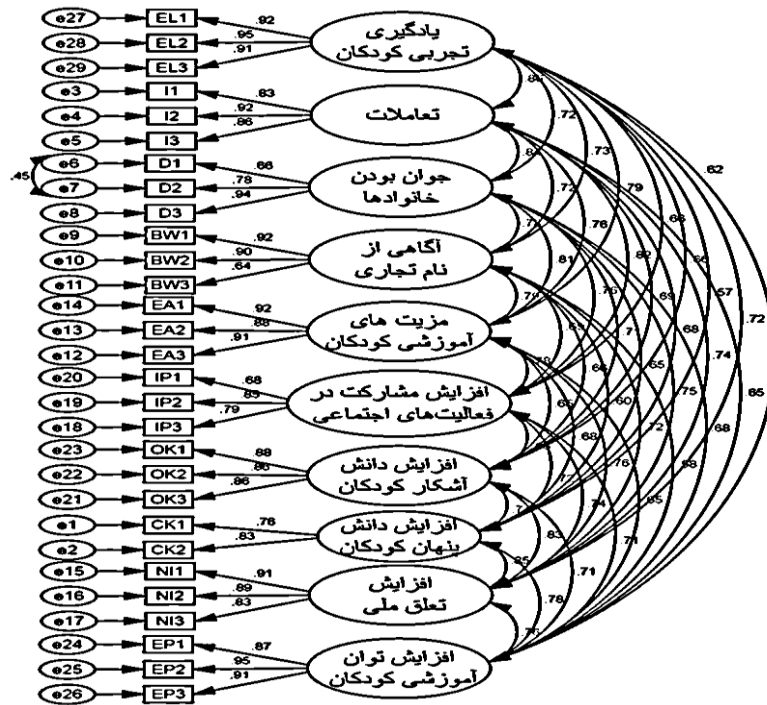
e27 EL1 .92
e28 EL2 .95
e29 EL3 .91
یادگیری تجربی کودکان

e3 I1 .83
e4 I2 .92
e5 I3 .86
تعاملات

.45
e6 D1 .66
e7 D2 .78
e8 D3 .94
جوان بودن خانوادها

e9 BW1 .92
e10 BW2 .90
e11 BW3 .64
آگاهی از نام تجاری

e14 EA1 .92
e13 EA2 .88
e12 EA3 .91
مزیت های آموزشی کودکان

e20 IP1 .68
e19 IP2 .85
e18 IP3 .79
افزایش مشارکت در فعالیت‌های اجتماعی

e23 OK1 .88
e22 OK2 .86
e21 OK3 .86
افزایش دانش آشکار کودکان

e1 CK1 .78
e2 CK2 .83
افزایش دانش پنهان کودکان

e15 NI1 .91
e16 NI2 .89
e17 NI3 .63
افزایش تعلق ملی

e24 EP1 .87
e25 EP2 .95
e26 EP3 .91
افزایش توان آموزشی کودکان

.84 .72 .73 .62 .8 .79 .72 .7 .76 .66 .82 .56 .81 .86 .57 .72 .76 .69 .79 .68 .7 .74 .63 .65 .85 .79 .64 .75 .60 .68 .66 .72 .68 .76 .58 .74 .65 .7 .83 .71 .25 .71 .78 .75